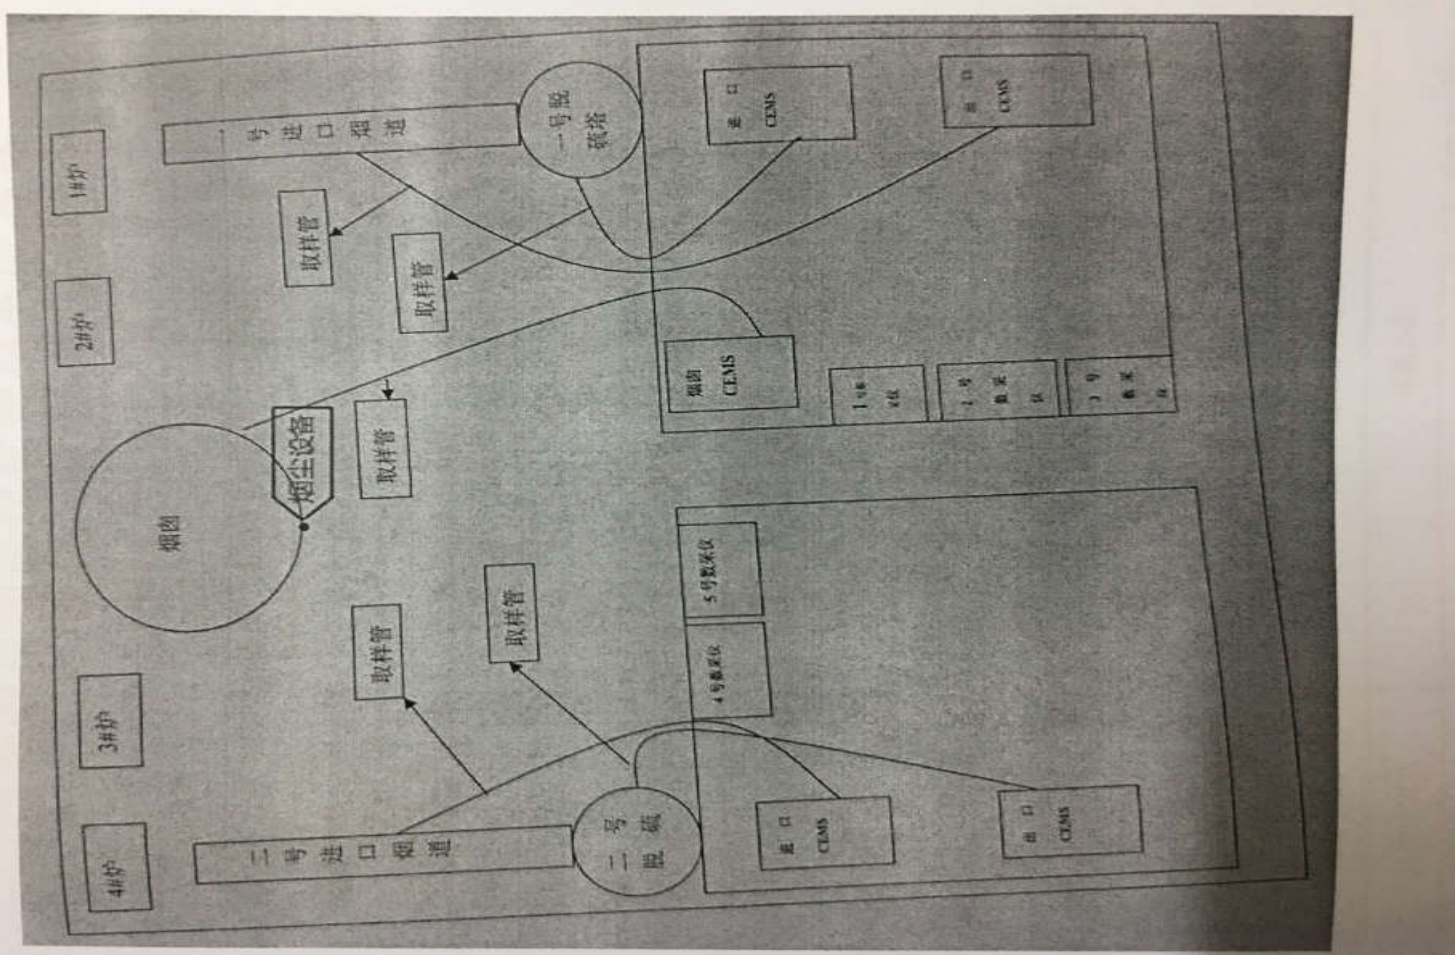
1#炉

2#炉

3#炉

4#炉

一号进口烟道

一号脱硫塔

取样管

取样管

取样管

取样管

取样管

除尘设备

烟囱

进口 CEMS

出口 CEMS

烟囱 CEMS

1号数采仪

2号数采仪

3号数采仪

5号数采仪

4号数采仪

二号进口烟道

二号脱硫

进口 CEMS

出口 CEMS